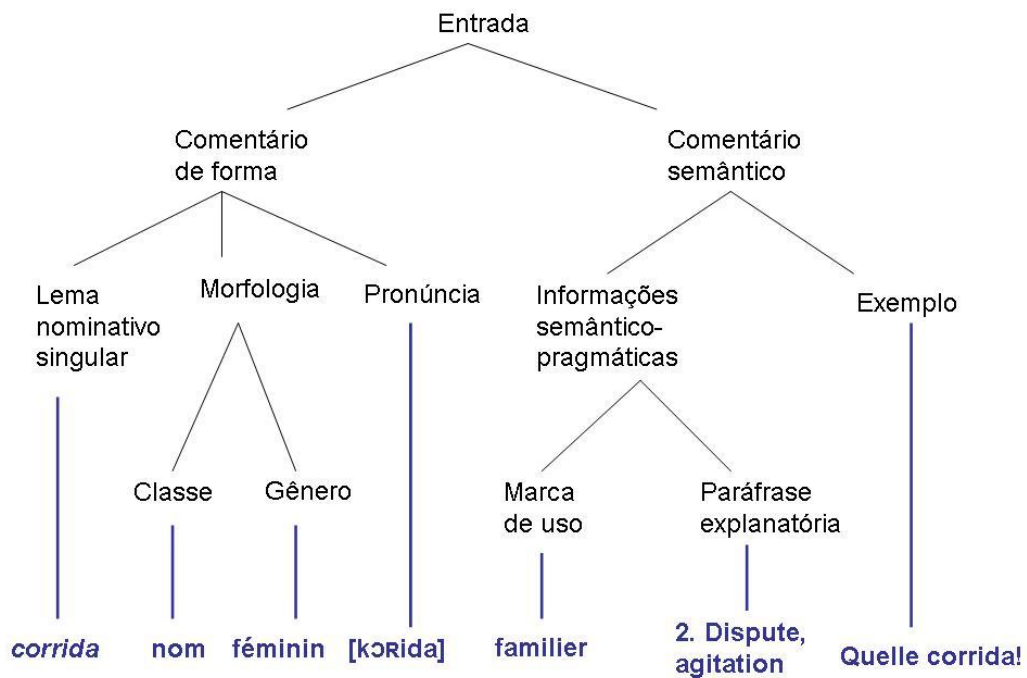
Entrada

Comentário de forma

Comentário semântico

Lema nominativo singular

Morfologia

Pronúncia

Informações semântico-pragmáticas

Exemplo

Classe

Gênero

Marca de uso

Paráfrase explanatória

*corrida*

nom

féminin

[kɔʀida]

familier

2. Dispute, agitation

Quelle corrida!